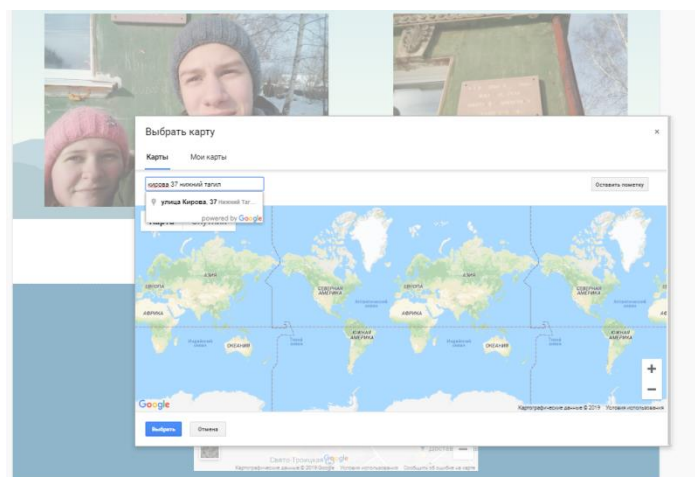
Выбрать карту

×

Карты

Мои карты

кирова 37 нижний тагил

Оставить пометку

улица Кирова, 37 Нижний Таг...

powered by Google

АЗИЯ

ЕВРОПА

АФРИКА

АВСТРАЛИЯ

СЕВЕРНАЯ АМЕРИКА

ЮЖНАЯ АМЕРИКА

Атлантический океан

Индийский океан

Тихий океан

ОКЕАНИЯ

АЗИЯ

ЕВРОПА

АФРИКА

АВСТРАЛИЯ

СЕВЕРНАЯ АМЕРИКА

ЮЖНАЯ АМЕРИКА

Атлантический океан

Индийский океан

Тихий океан

ОКЕАНИЯ

+

−

Google

Картографические данные © 2019

Условия использования

Выбрать

Отмена

Свято-Троицкая

Google

Картографические данные © 2019 Google

Условия использования

Сообщить об ошибке на карте